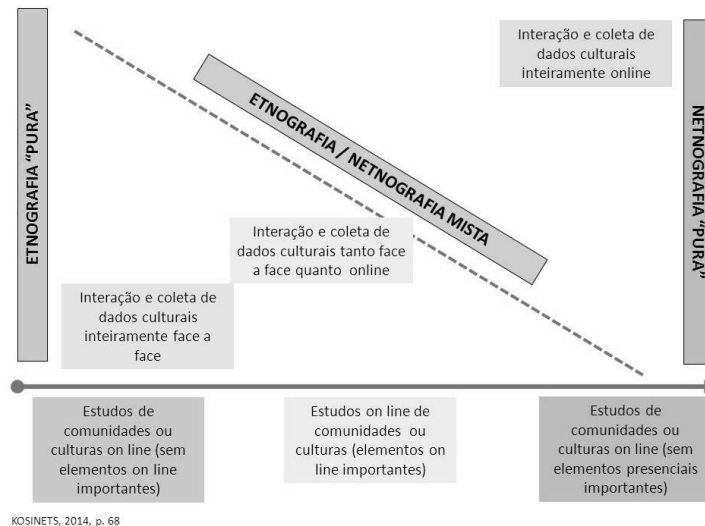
ETNOGRAFIA "PURA"

ETNOGRAFIA / NETNOGRAFIA MISTA

Interação e coleta de dados culturais inteiramente online

NETNOGRAFIA "PURA"

Interação e coleta de dados culturais tanto face a face quanto online

Interação e coleta de dados culturais inteiramente face a face

Estudos de comunidades ou culturas on line (sem elementos on line importantes)

Estudos on line de comunidades ou culturas (elementos on line importantes)

Estudos de comunidades ou culturas on line (sem elementos presenciais importantes)

KOSINETS, 2014, p. 68